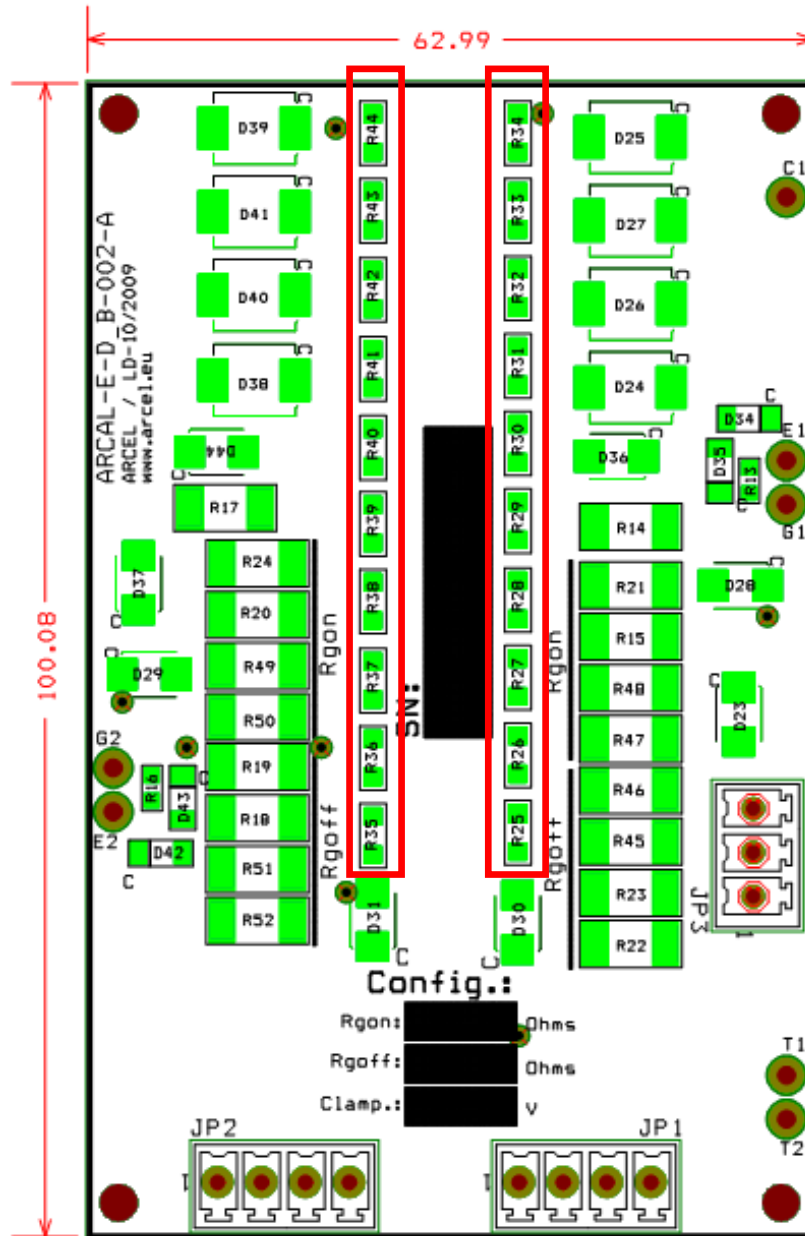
62.99

100.08

ARCAL-E-D_B-002-A
ARCEL / LD-10/2009
www.arcel.eu

D39
D41
D40
D38
D44
R17
D37
D29
G2
E2
R16
D43
D42
R24
R20
R49
R50
R19
R18
R51
R52
Rgon
Rgoff
R44
R43
R42
R41
R40
R39
R38
R37
R36
R35
D31
SN:
R34
R33
R32
R31
R30
R29
R28
R27
R26
R25
D30
D25
D27
D26
D24
D36
D34
D35
R13
C1
E1
G1
R14
R21
R15
R48
R47
R46
R45
R23
R22
Rgon
Rgoff
D28
D23
JP3

Config.:
Rgon: Ohms
Rgoff: Ohms
Clamp.: V

JP2
JP1
T1
T2